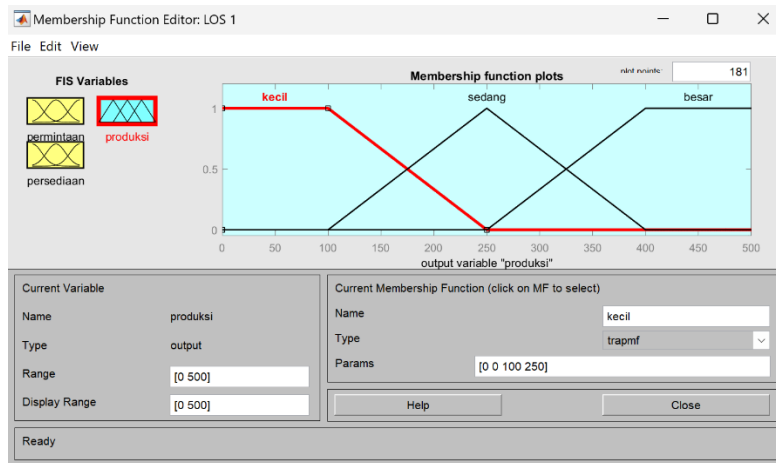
Membership Function Editor: LOS 1

File Edit View

FIS Variables

permintaan

produksi

persediaan

Membership function plots

plot points:

181

kecil

sedang

besar

1

0.5

0

0 50 100 150 200 250 300 350 400 450 500

output variable "produksi"

Current Variable

Name produksi

Type output

Range [0 500]

Display Range [0 500]

Current Membership Function (click on MF to select)

Name kecil

Type trapmf

Params [0 0 100 250]

Help

Close

Ready